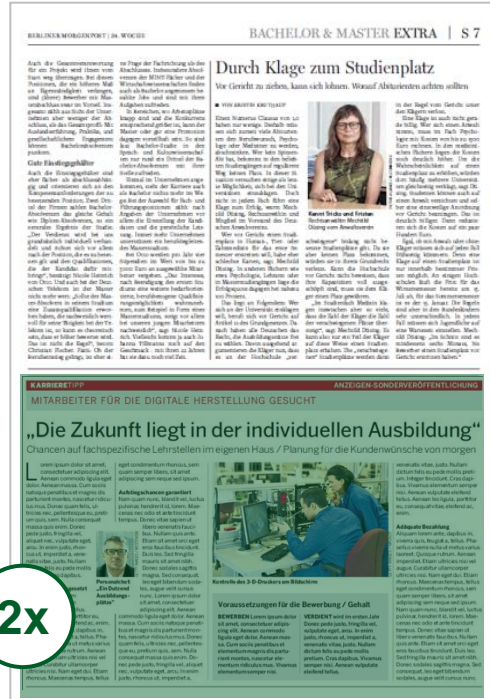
BERLINER MORGENPOST | 26. WOCHE

BACHELOR & MASTER EXTRA | S 7

Durch Klage zum Studienplatz

Vor Gericht zu ziehen, kann sich lohnen. Worauf Abiturienten achten sollten

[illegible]

KARRIERETIPP

ANZEIGEN-SONDERVERÖFFENTLICHUNG

MITARBEITER FÜR DIE DIGITALE HERSTELLUNG GESUCHT

„Die Zukunft liegt in der individuellen Ausbildung"

Chancen auf fachspezifische Lehrstellen im eigenen Haus / Planung für die Kundenwünsche von morgen

Lorem ipsum dolor sit amet, consectetuer adipiscing elit. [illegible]

Ausbildungschancen garantiert

Adäquate Bezahlung

Kontrolle des 3-D-Druckers am Bildschirm

Voraussetzungen für die Bewerbung / Gehalt

2x